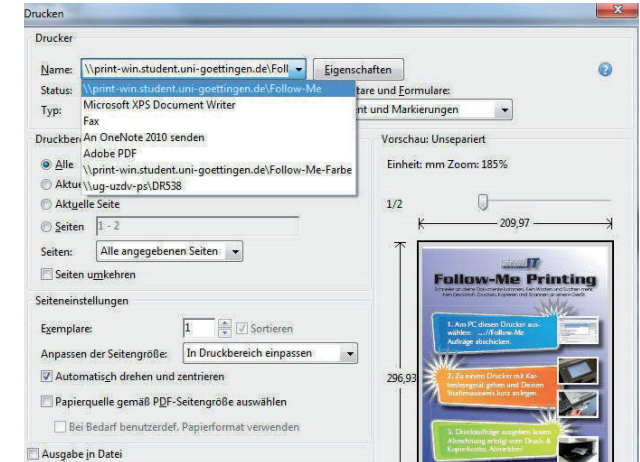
Drucken

Drucker

Name: \\print-win.student.uni-goettingen.de\Foll

Eigenschaften

Status:

Typ:

\\print-win.student.uni-goettingen.de\Follow-Me
Microsoft XPS Document Writer
Fax
An OneNote 2010 senden
Adobe PDF
\\print-win.student.uni-goettingen.de\Follow-Me-Farbe
\\ug-uzdv-ps\DR538

tare und Formulare:

nt und Markierungen

Druckber

Alle

Aktue

Aktuelle Seite

Seiten 1 - 2

Seiten: Alle angegebenen Seiten

Seiten umkehren

Seiteneinstellungen

Exemplare: 1 Sortieren

Anpassen der Seitengröße: In Druckbereich einpassen

Automatisch drehen und zentrieren

Papierquelle gemäß PDF-Seitengröße auswählen

Bei Bedarf benutzerdef. Papierformat verwenden

Ausgabe in Datei

Vorschau: Unsepariert

Einheit: mm Zoom: 185%

1/2

209,97

296,93

IT

Follow-Me Printing

1. Am PC diesen Drucker auswählen: ...\\Follow-Me Aufträge abschicken.

2. Zu einem Drucker mit Kartenlesegerät gehen und Deinen Studierendenausweis kurz anlegen.

3. Druckaufträge ausgeben lassen. Abrechnung erfolgt vom Druck- & Kopierkonto. Abmelden!